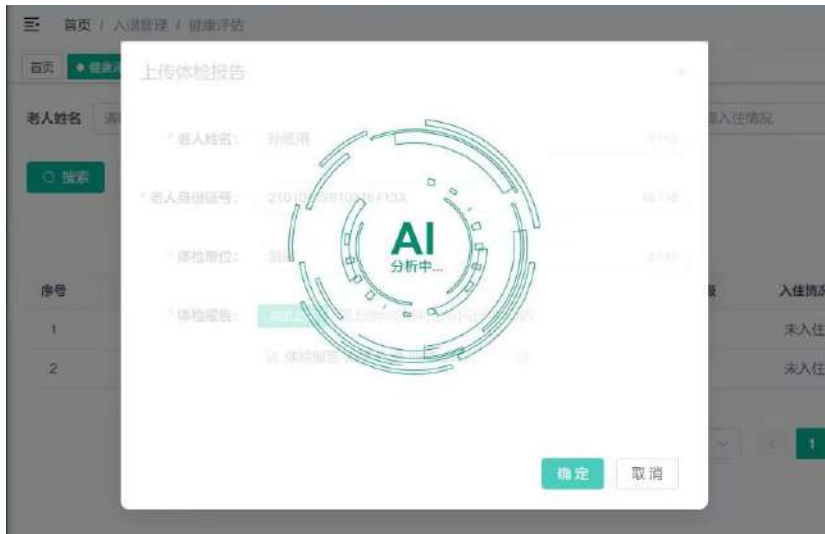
首页 / 入住管理 / 健康评估

首页 ● 健康

老人姓名

入住情况

搜索

序号

入住情况

1

未入住

2

未入住

上传体检报告

* 老人姓名： 孙思用

* 老人身份证号： 2101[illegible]

* 体检单位：

* 体检报告：

体检报告

AI
分析中...

确定 取消

1